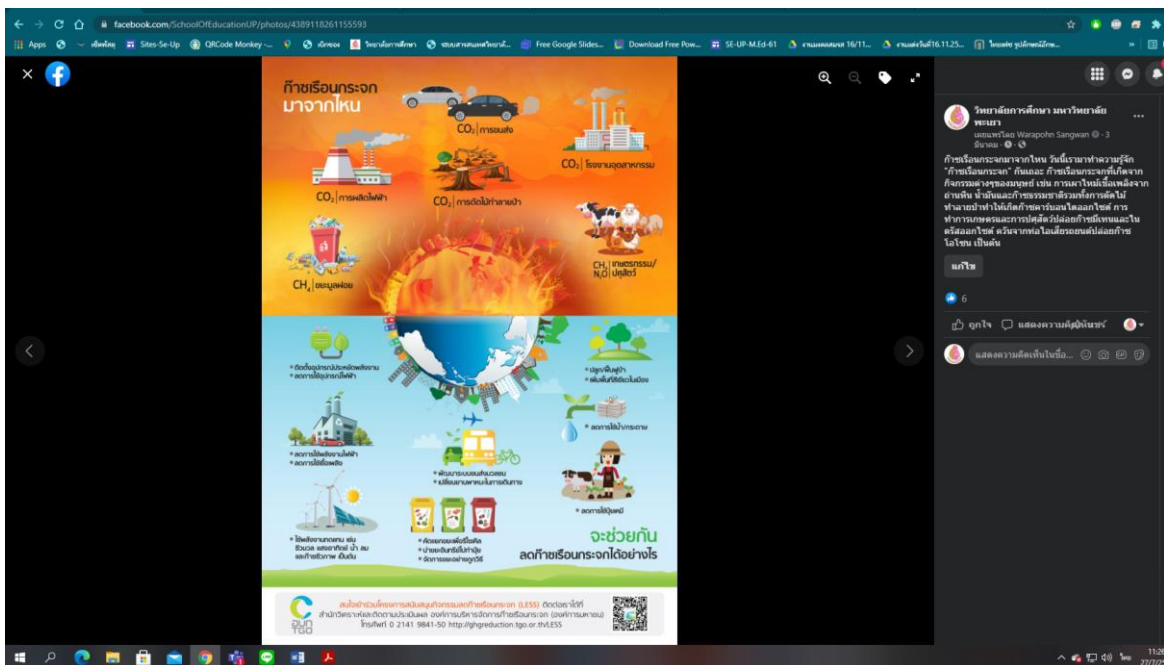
facebook.com/SchoolOfEducationUP/photos/4389118261155593

Apps | Sites-Se-Up | QRCode Monkey | Free Google Slides | Download Free Pow... | SE-UP-M.Ed-61

ก๊าซเรือนกระจก มาจากไหน

$CO_2$ | การขนส่ง

$CO_2$ | โรงงานอุตสาหกรรม

$CO_2$ | การผลิตไฟฟ้า

$CO_2$ | การตัดไม้ทำลายป่า

$CH_4$ $N_2O$ | เกษตรกรรม/ ปศุสัตว์

$CH_4$ | ขยะมูลฝอย

• ติดตั้งอุปกรณ์ประหยัดพลังงาน
• ลดการใช้อุปกรณ์ไฟฟ้า

• ปลูกฟื้นฟูป่า
• เพิ่มพื้นที่สีเขียวในเมือง

• ลดการใช้กระดาษ

• ลดการใช้พลังงานไฟฟ้า
• ลดการใช้เชื้อเพลิง

• พัฒนาระบบขนส่งมวลชน
• เปลี่ยนยานพาหนะในการเดินทาง

• ลดการใช้ปุ๋ยเคมี

• ใช้พลังงานทดแทน เช่น ชีวมวล แสงอาทิตย์ น้ำ ลม และก๊าซชีวภาพ เป็นต้น

• คัดแยกขยะเพื่อรีไซเคิล
• นำขยะอินทรีย์ไปทำปุ๋ย
• จัดการขยะอย่างถูกวิธี

จะช่วยกัน
ลดก๊าซเรือนกระจกได้อย่างไร

สนใจเข้าร่วมโครงการสนับสนุนกิจกรรมลดก๊าซเรือนกระจก (LESS) ติดต่อได้ที่ สำนักวิจัยพัฒนาและการมีส่วนร่วม องค์การบริหารจัดการก๊าซเรือนกระจก (องค์การมหาชน) โทรศัพท์ 0 2141 9841-50 http://ghgreduction.tgo.or.th/LESS

อบก TGO

วิทยาลัยการศึกษา มหาวิทยาลัยพะเยา
เผยแพร่โดย Warapohn Sangwan · 3 มีนาคม ·

ก๊าซเรือนกระจกมาจากไหน วันนี้เรามาทำความรู้จัก "ก๊าซเรือนกระจก" กันเถอะ ก๊าซเรือนกระจกที่เกิดจากกิจกรรมต่างๆของมนุษย์ เช่น การเผาไหม้เชื้อเพลิงจากถ่านหิน น้ำมันและก๊าซธรรมชาติรวมทั้งการตัดไม้ทำลายป่าทำให้เกิดก๊าซคาร์บอนไดออกไซด์ การทำการเกษตรและการปศุสัตว์ปล่อยก๊าซมีเทนและไนตรัสออกไซด์ ควันจากท่อไอเสียรถยนต์ปล่อยก๊าซโอโซน เป็นต้น

แปลไทย

6

ถูกใจ | แสดงความคิดเห็น

แสดงความคิดเห็นในชื่อ...

11:26
27/7/2